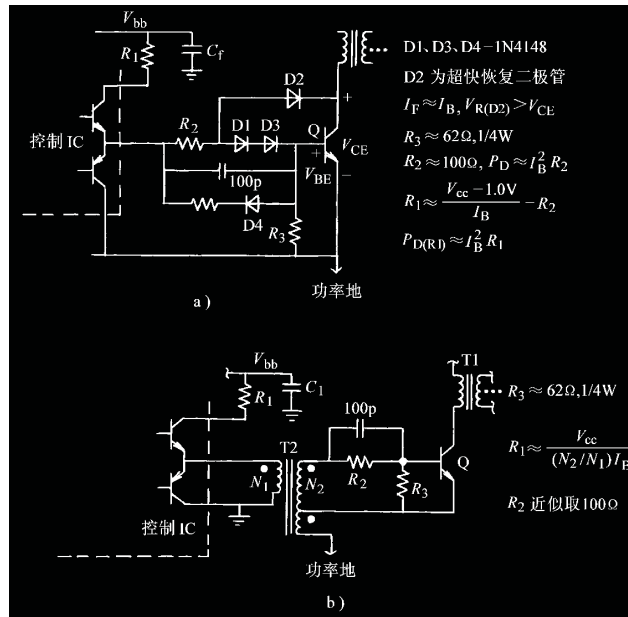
$V_{bb}$
$R_1$
$C_f$
D1、D3、D4−1N4148
D2 为超快恢复二极管
D2
$I_F \approx I_B$, $V_{R(D2)} > V_{CE}$
$R_3 \approx 62\Omega$, 1/4W
$R_2 \approx 100\Omega$, $P_D \approx I_B^2 R_2$
$R_1 \approx \frac{V_{cc} - 1.0V}{I_B} - R_2$
$P_{D(R1)} \approx I_B^2 R_1$
控制 IC
$R_2$
D1
D3
Q
+
$V_{CE}$
+
$V_{BE}$
−
−
100p
D4
$R_3$
功率地
a)

$V_{bb}$
$C_1$
$R_1$
T1
$R_3 \approx 62\Omega$, 1/4W
100p
T2
$N_1$
$N_2$
$R_2$
$R_3$
Q
$R_1 \approx \frac{V_{cc}}{(N_2/N_1)I_B}$
$R_2$ 近似取$100\Omega$
控制 IC
功率地
b)